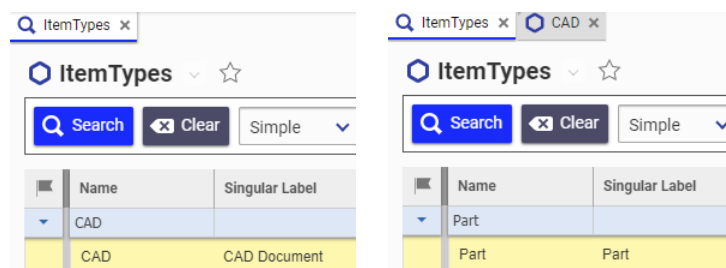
ItemTypes ×

ItemTypes

Search Clear Simple

| Name | Singular Label |
|---|---|
| CAD | |
| CAD | CAD Document |

ItemTypes × CAD ×

ItemTypes

Search Clear Simple

| Name | Singular Label |
|---|---|
| Part | |
| Part | Part |